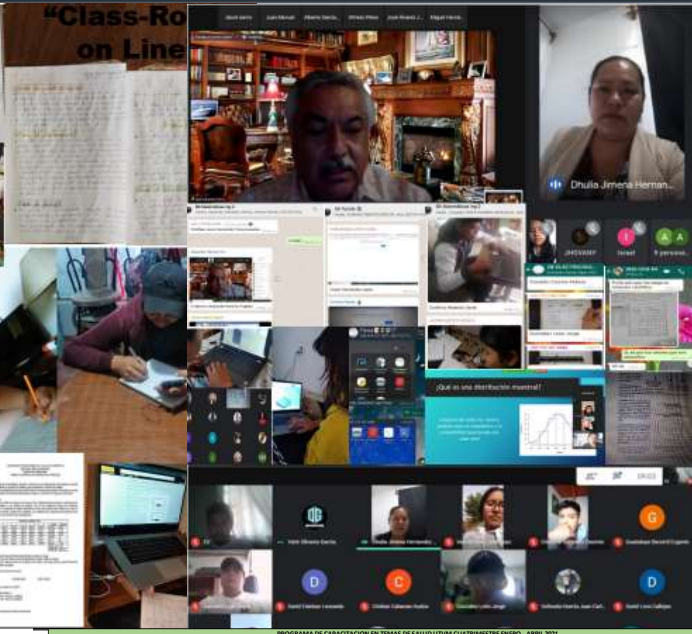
"Class-Ro
on Line

David Santo | Juan Manuel | Alberto García | Alfredo Pérez | José Ricardo | Miguel Hernán

Dhulia Jimena Hernan...

JHOVANY

Israel

A A

8 person...

¿Qué es una distribución muestral?

Dhulia Jimena Hernández

Guadalupe Berenil Eugenio

PROGRAMA DE CAPACITACION EN TEMAS DE SALUD UTVM CUATRIMESTRE ENERO - ABRIL 2021